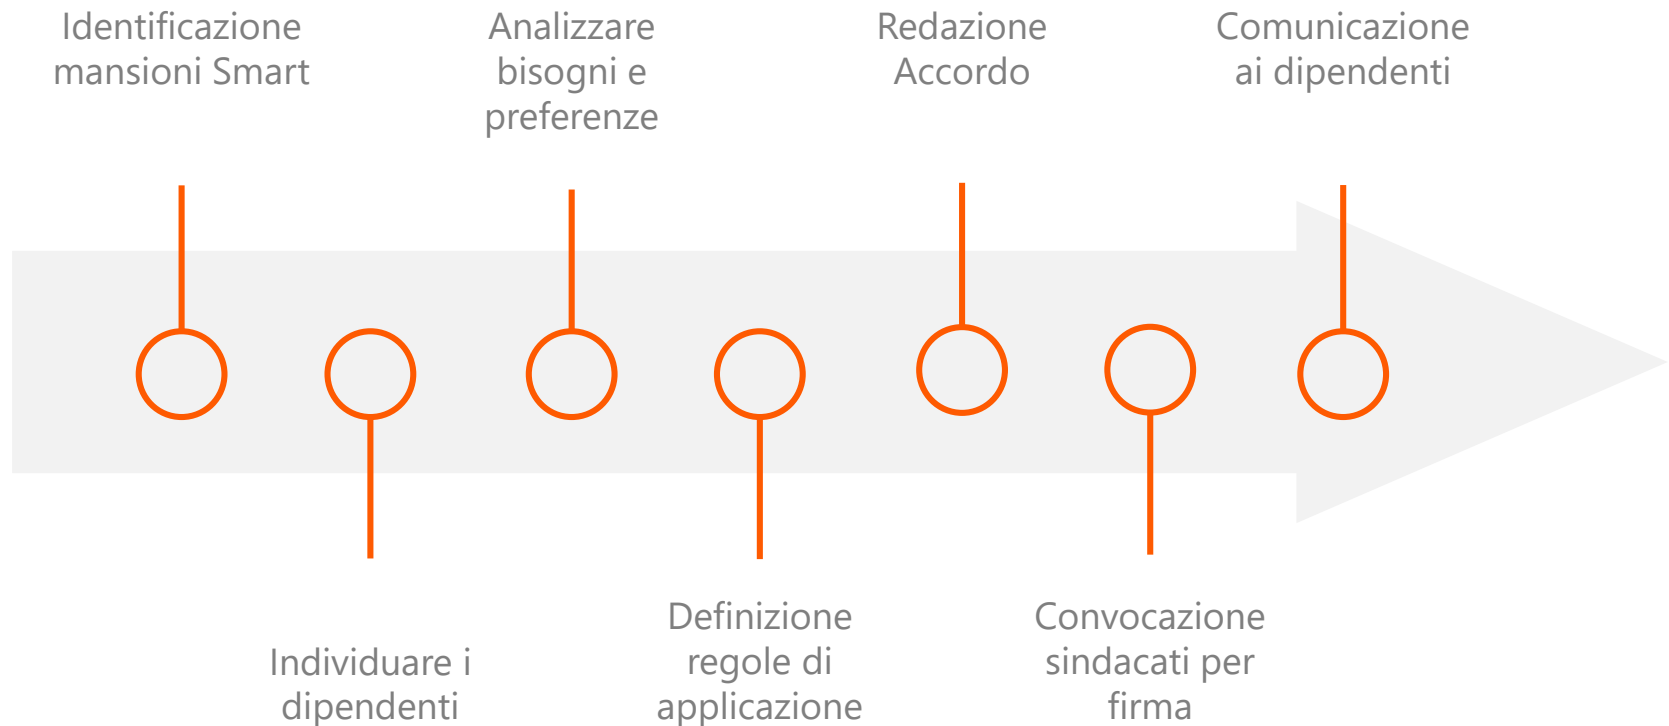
Identificazione mansioni Smart

Individuare i dipendenti

Analizzare bisogni e preferenze

Definizione regole di applicazione

Redazione Accordo

Convocazione sindacati per firma

Comunicazione ai dipendenti